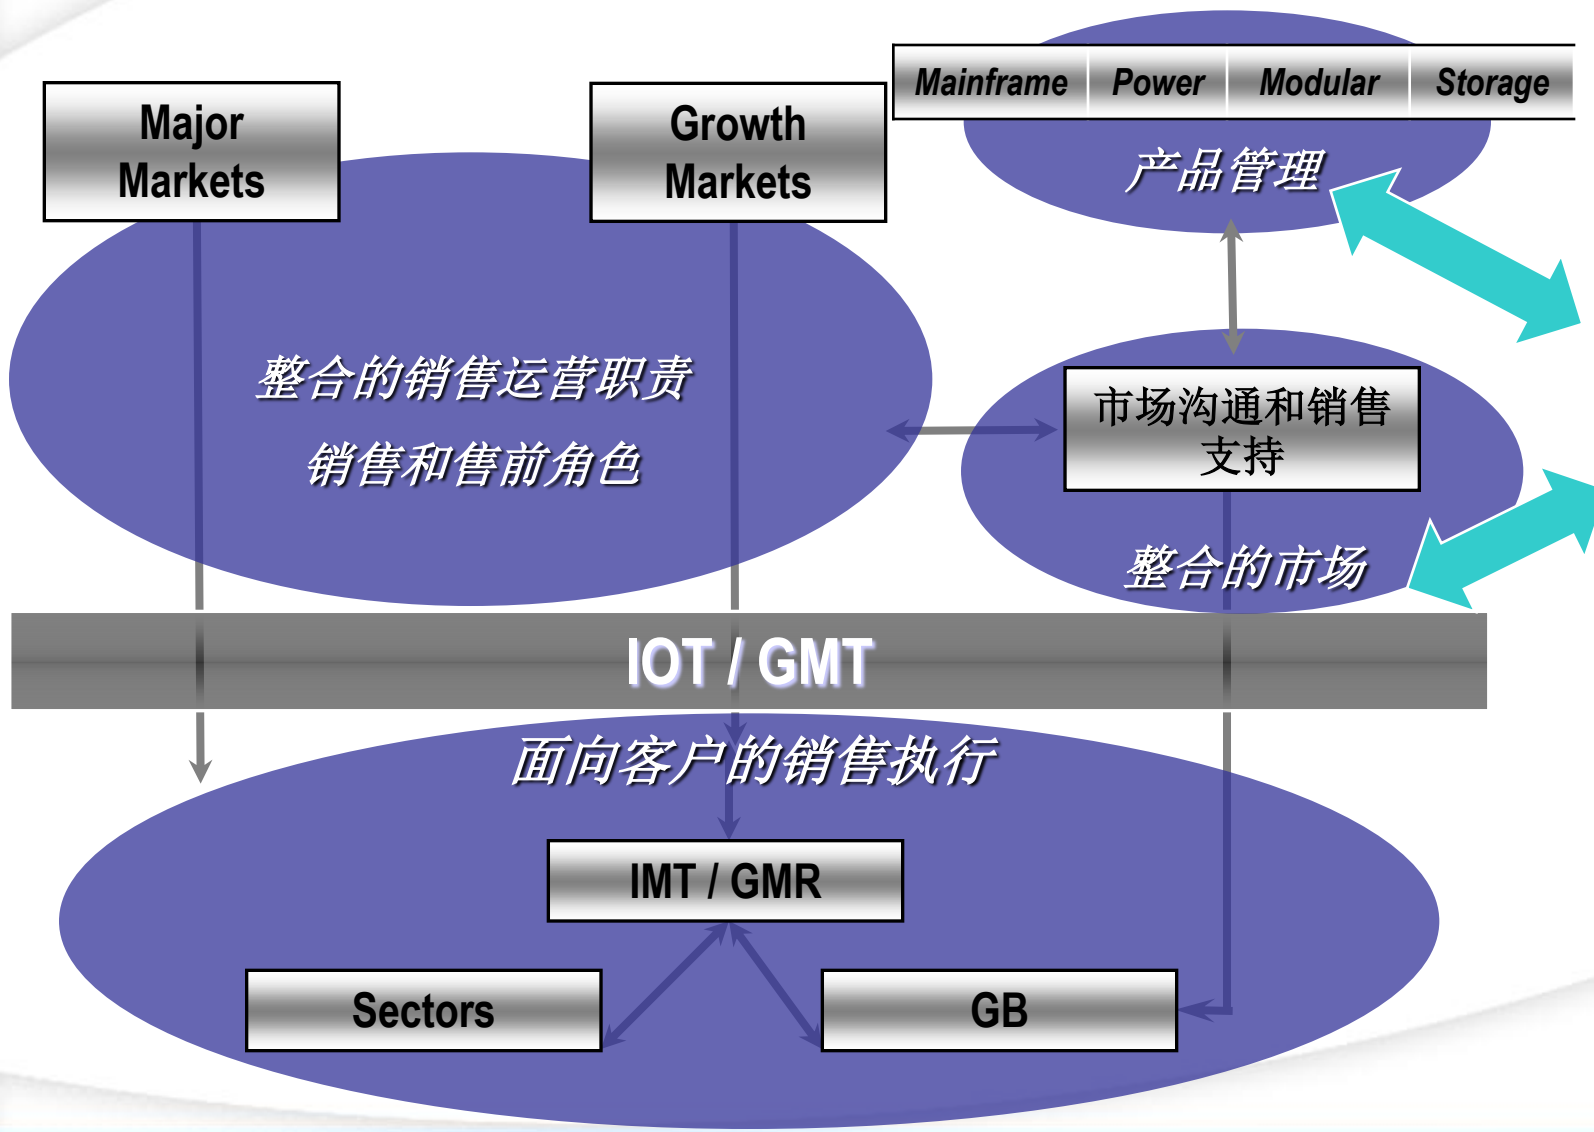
Major Markets

Growth Markets

Mainframe | Power | Modular | Storage

产品管理

整合的销售运营职责

销售和售前角色

市场沟通和销售支持

整合的市场

IOT / GMT

面向客户的销售执行

IMT / GMR

Sectors

GB